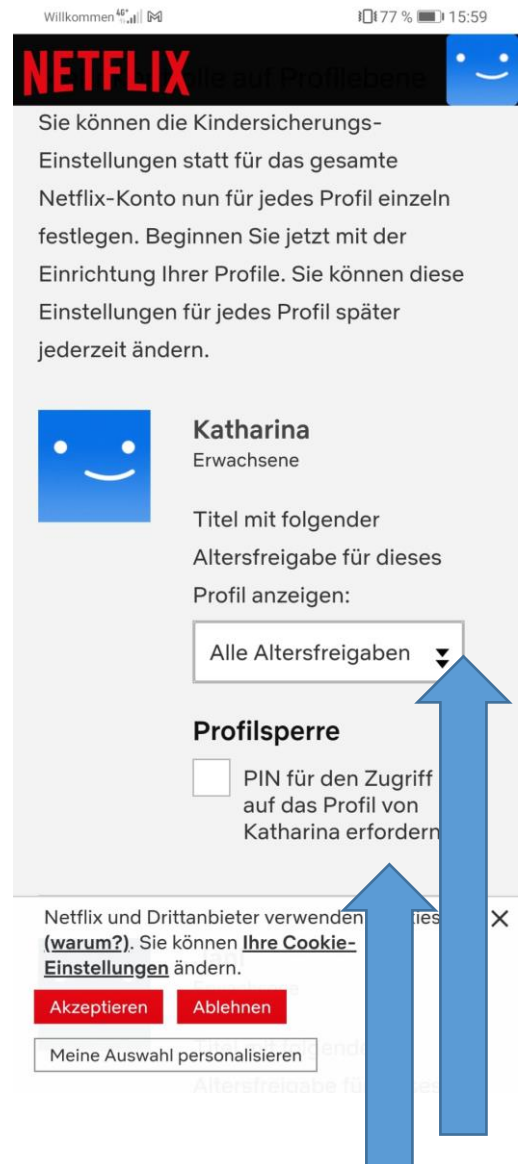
Willkommen 46 77 % 15:59

NETFLIX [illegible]lle auf Profilebene

Sie können die Kindersicherungs-Einstellungen statt für das gesamte Netflix-Konto nun für jedes Profil einzeln festlegen. Beginnen Sie jetzt mit der Einrichtung Ihrer Profile. Sie können diese Einstellungen für jedes Profil später jederzeit ändern.

Katharina
Erwachsene

Titel mit folgender Altersfreigabe für dieses Profil anzeigen:

Alle Altersfreigaben

Profilsperre

PIN für den Zugriff auf das Profil von Katharina erfordern

Netflix und Drittanbieter verwenden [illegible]ies (warum?). Sie können Ihre Cookie-Einstellungen ändern.

Akzeptieren Ablehnen

Meine Auswahl personalisieren

Titel mit folgender Altersfreigabe für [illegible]